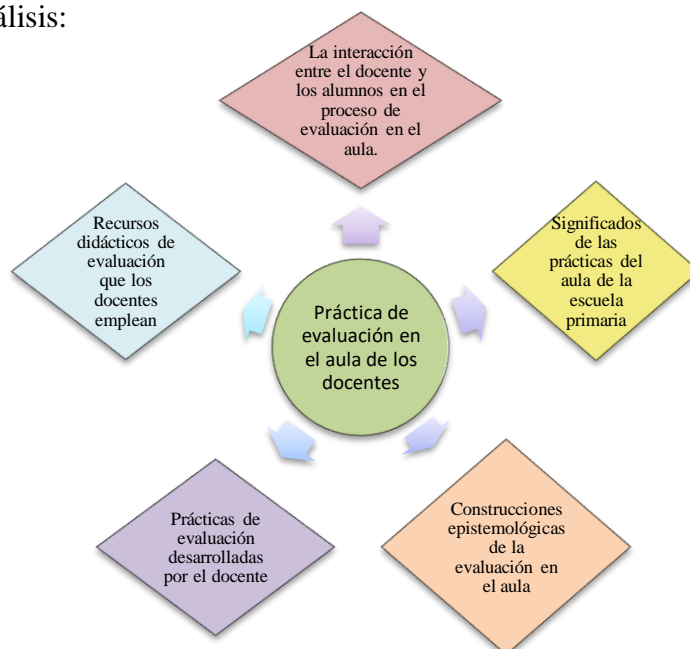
álisis:

La interacción entre el docente y los alumnos en el proceso de evaluación en el aula.

Recursos didácticos de evaluación que los docentes emplean

Práctica de evaluación en el aula de los docentes

Significados de las prácticas del aula de la escuela primaria

Prácticas de evaluación desarrolladas por el docente

Construcciones epistemológicas de la evaluación en el aula